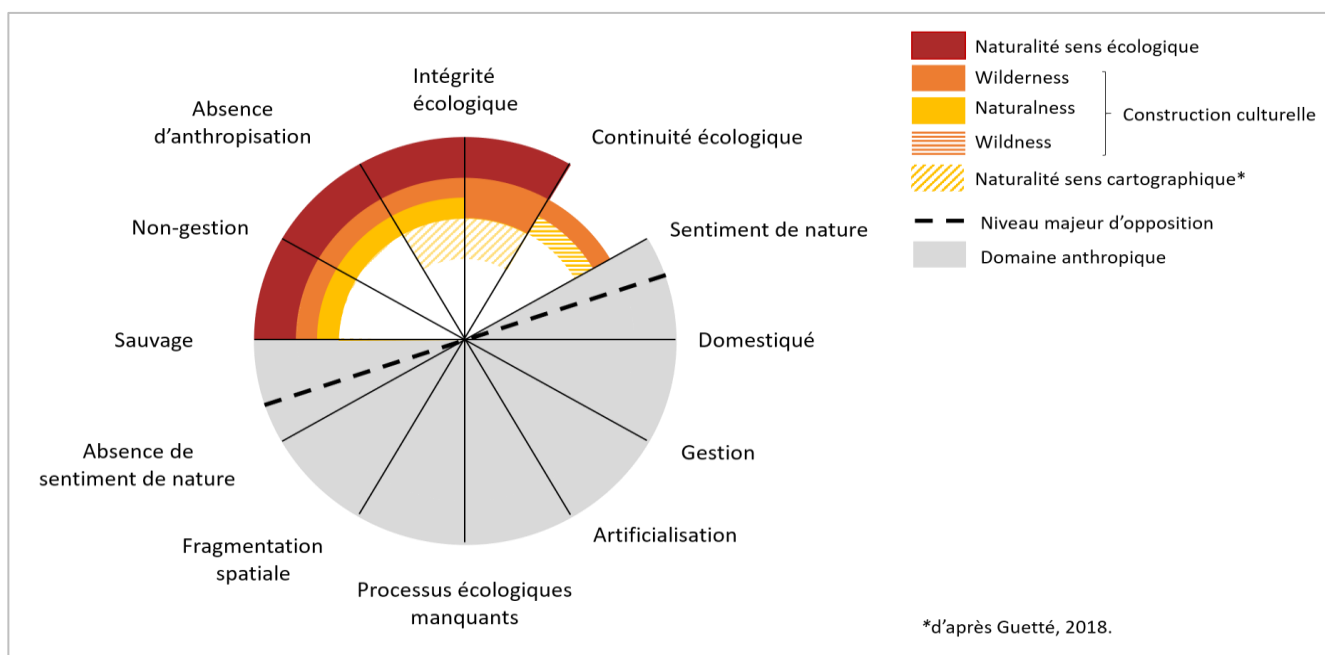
Intégrité écologique

Absence d'anthropisation

Continuité écologique

Non-gestion

Sentiment de nature

Sauvage

Domestiqué

Absence de sentiment de nature

Gestion

Fragmentation spatiale

Artificialisation

Processus écologiques manquants

Naturalité sens écologique
Wilderness
Naturalness
Wildness
Construction culturelle
Naturalité sens cartographique*
Niveau majeur d'opposition
Domaine anthropique

*d'après Guetté, 2018.